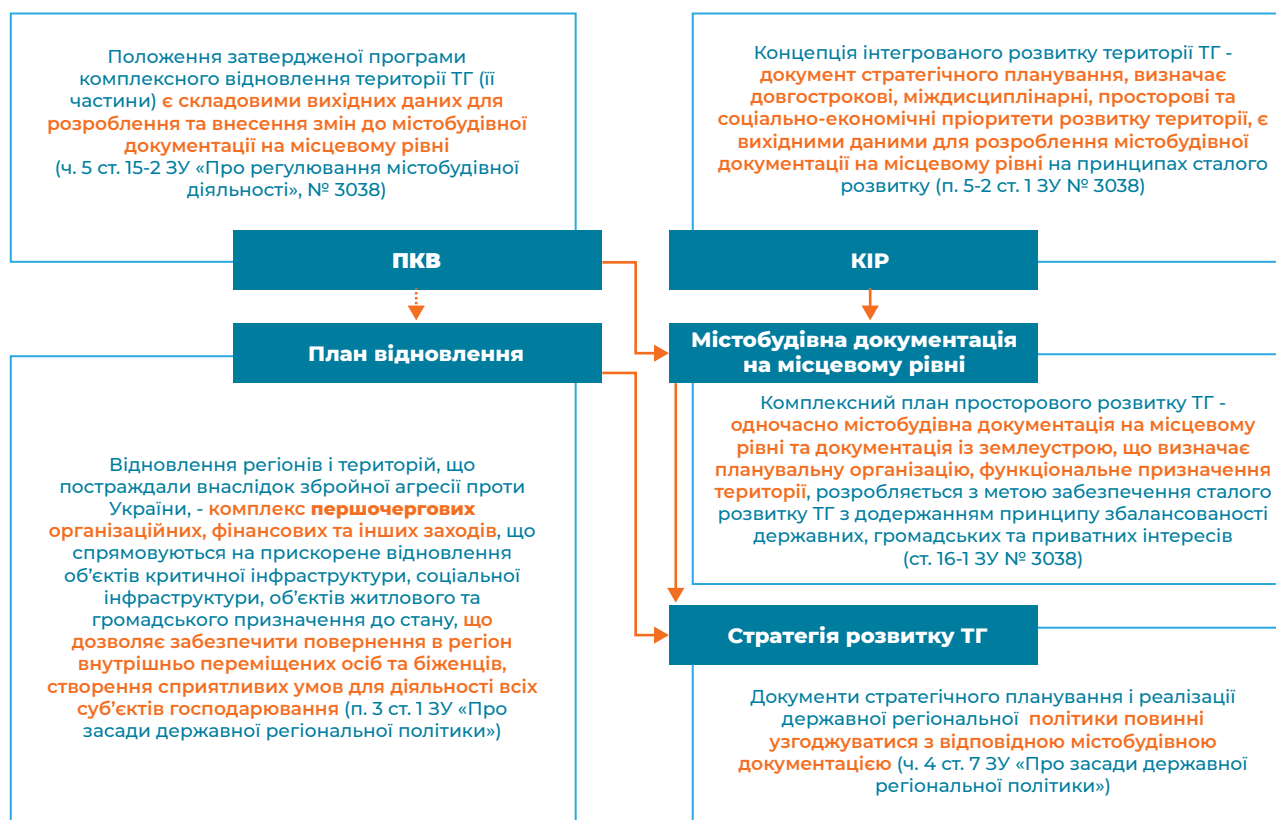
Положення затвердженої програми комплексного відновлення території ТГ (її частини) є складовими вихідних даних для розроблення та внесення змін до містобудівної документації на місцеву рівні (ч. 5 ст. 15-2 ЗУ «Про регулювання містобудівної діяльності», № 3038)

Концепція інтегрованого розвитку території ТГ - документ стратегічного планування, визначає довгострокові, міждисциплінарні, просторові та соціально-економічні пріоритети розвитку території, є вихідними даними для розроблення містобудівної документації на місцевому рівні на принципах сталого розвитку (п. 5-2 ст. 1 ЗУ № 3038)

ПКВ

КІР

План відновлення

Містобудівна документація на місцевому рівні

Комплексний план просторового розвитку ТГ - одночасно містобудівна документація на місцевому рівні та документація із землеустрою, що визначає планувальну організацію, функціональне призначення території, розробляється з метою забезпечення сталого розвитку ТГ з додержанням принципу збалансованості державних, громадських та приватних інтересів (ст. 16-1 ЗУ № 3038)

Відновлення регіонів і територій, що постраждали внаслідок збройної агресії проти України, - комплекс першочергових організаційних, фінансових та інших заходів, що спрямовуються на прискорене відновлення об’єктів критичної інфраструктури, соціальної інфраструктури, об’єктів житлового та громадського призначення до стану, що дозволяє забезпечити повернення в регіон внутрішньо переміщених осіб та біженців, створення сприятливих умов для діяльності всіх суб’єктів господарювання (п. 3 ст. 1 ЗУ «Про засади державної регіональної політики»)

Стратегія розвитку ТГ

Документи стратегічного планування і реалізації державної регіональної політики повинні узгоджуватися з відповідною містобудівною документацією (ч. 4 ст. 7 ЗУ «Про засади державної регіональної політики»)